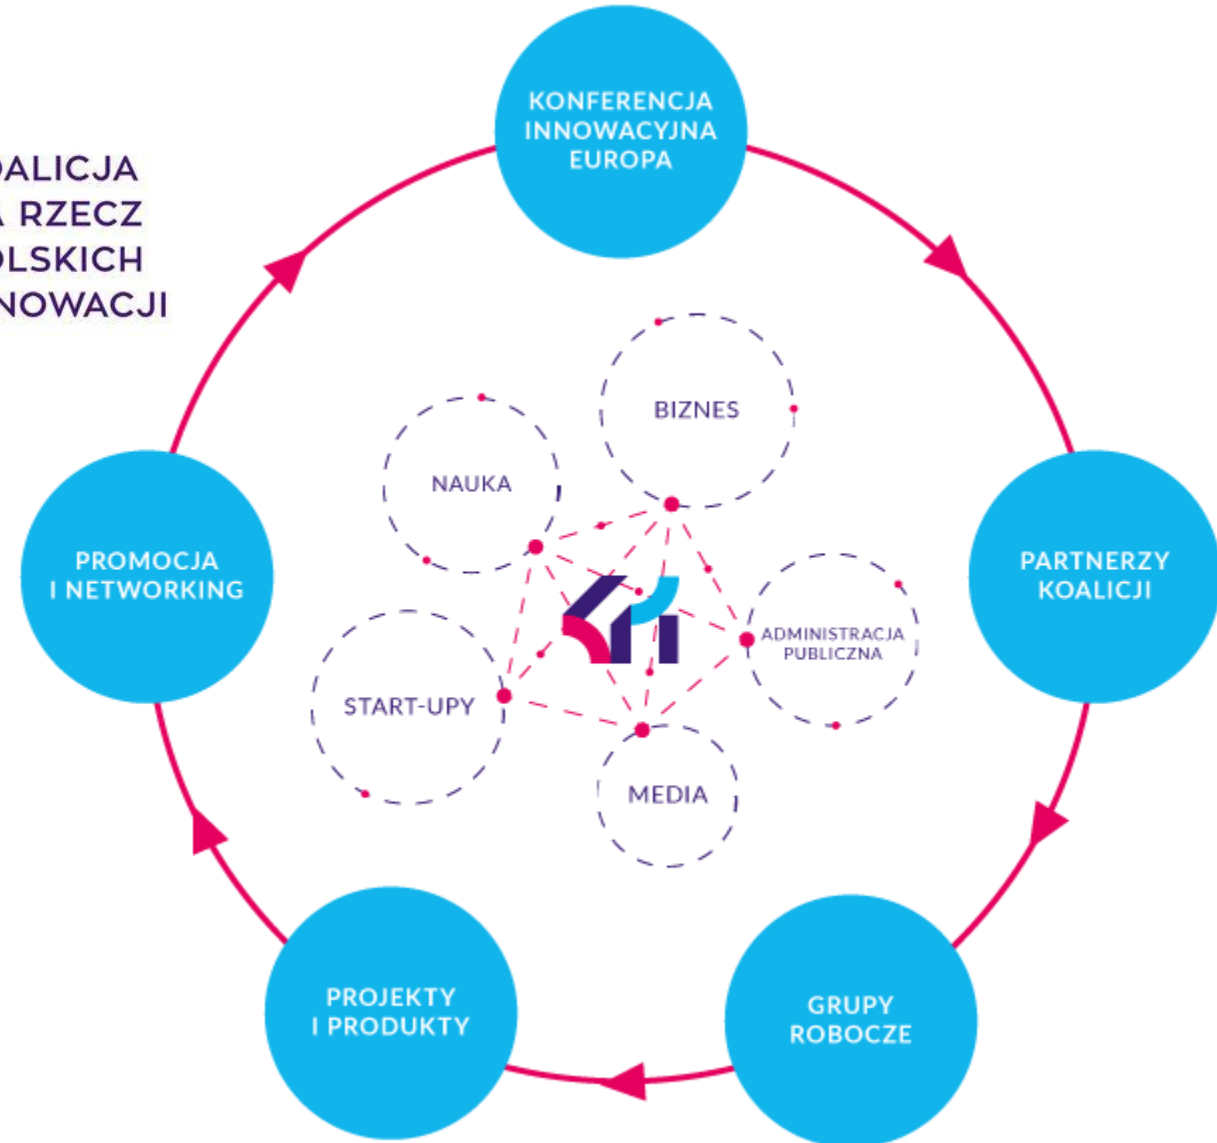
OALICJA
A RZECZ
OLSKICH
NNOWACJI

KONFERENCJA INNOWACYJNA EUROPA

PARTNERZY KOALICJI

GRUPY ROBOCZE

PROJEKTY I PRODUKTY

PROMOCJA I NETWORKING

BIZNES

NAUKA

ADMINISTRACJA PUBLICZNA

START-UPY

MEDIA